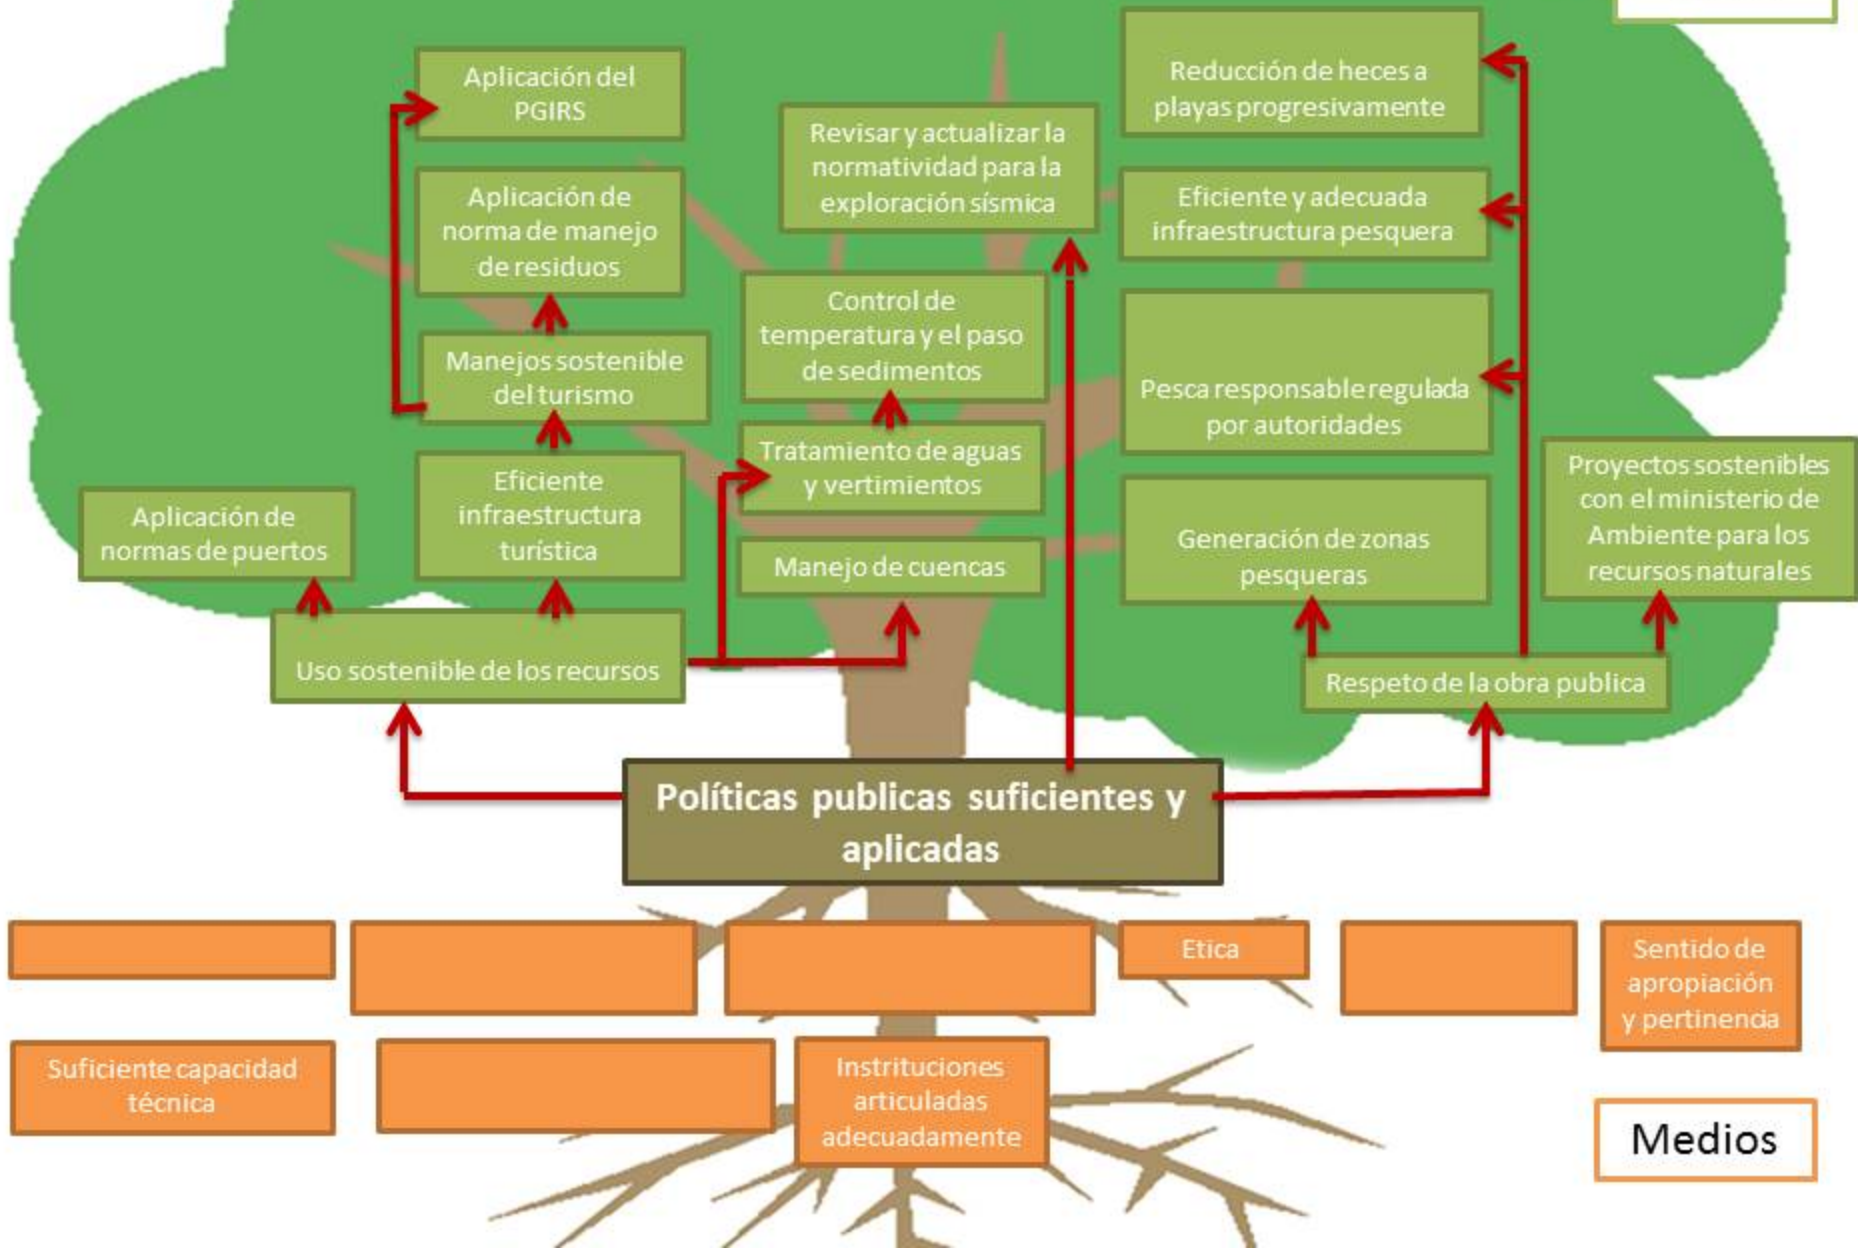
Aplicación del PGIRS

Aplicación de norma de manejo de residuos

Manejos sostenible del turismo

Eficiente infraestructura turística

Aplicación de normas de puertos

Uso sostenible de los recursos

Revisar y actualizar la normatividad para la exploración sísmica

Control de temperatura y el paso de sedimentos

Tratamiento de aguas y vertimientos

Manejo de cuencas

Reducción de heces a playas progresivamente

Eficiente y adecuada infraestructura pesquera

Pesca responsable regulada por autoridades

Generación de zonas pesqueras

Proyectos sostenibles con el ministerio de Ambiente para los recursos naturales

Respeto de la obra publica

Políticas publicas suficientes y aplicadas

Etica

Sentido de apropiación y pertinencia

Suficiente capacidad técnica

Instrituciones articuladas adecuadamente

Medios